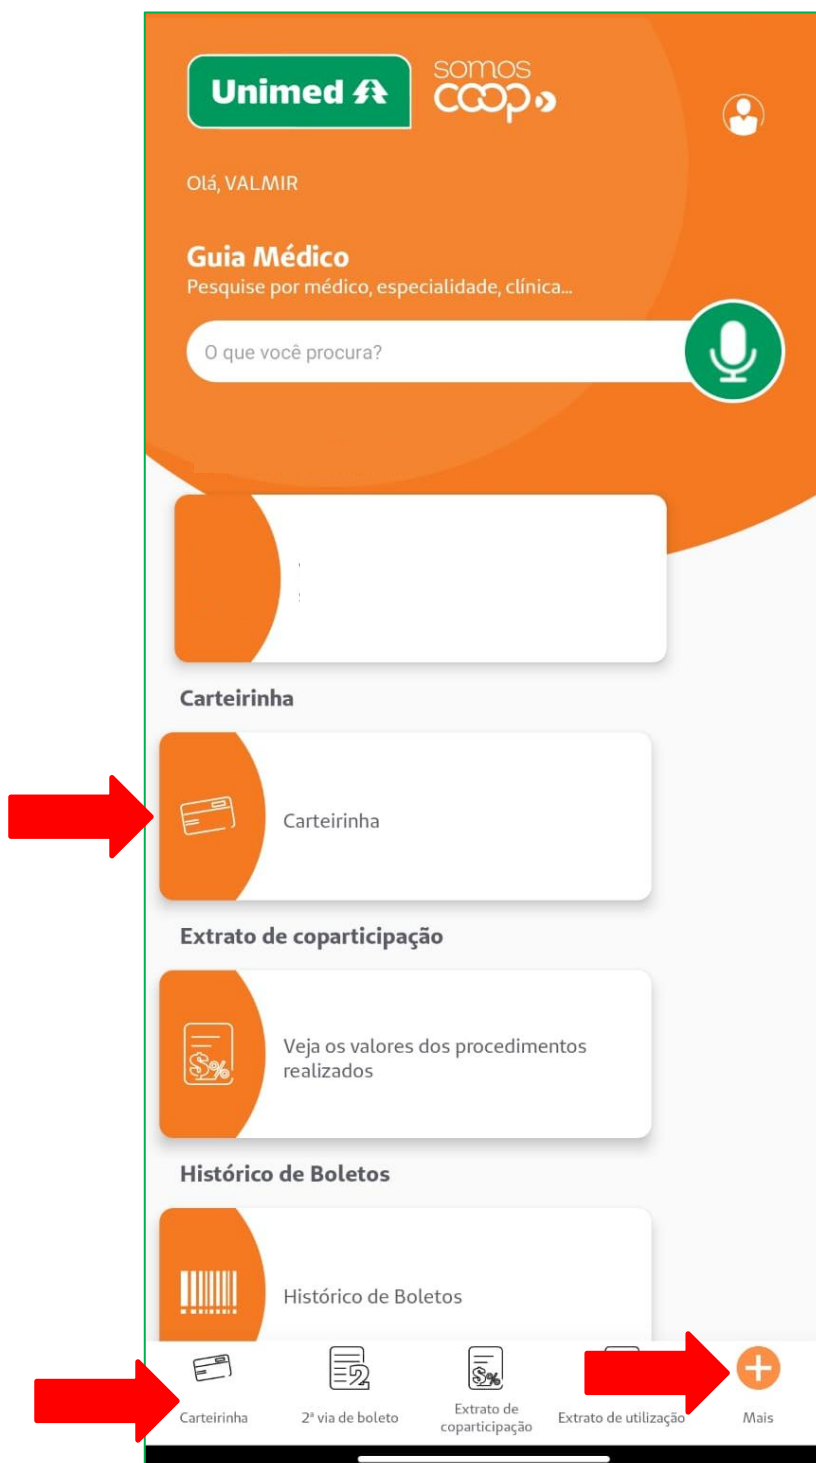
Unimed

somos coop

Olá, VALMIR

Guia Médico
Pesquise por médico, especialidade, clínica...

O que você procura?

Carteirinha

Carteirinha

Extrato de coparticipação

Veja os valores dos procedimentos realizados

Histórico de Boletos

Histórico de Boletos

Carteirinha

2ª via de boleto

Extrato de coparticipação

Extrato de utilização

Mais